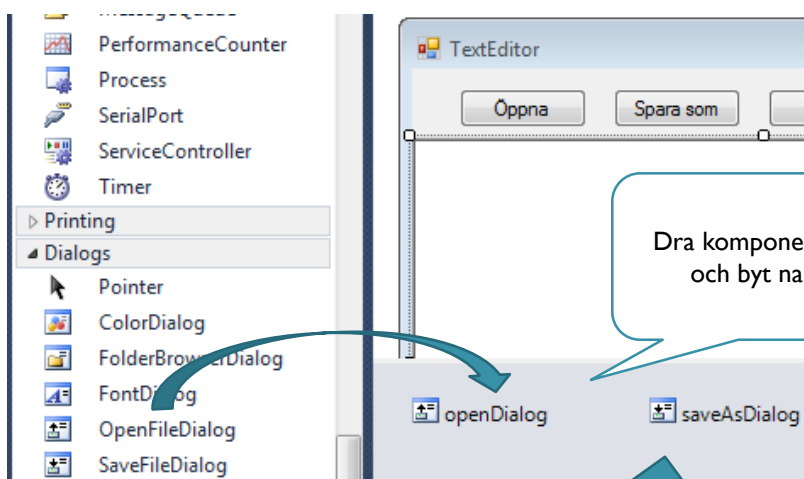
PerformanceCounter
Process
SerialPort
ServiceController
Timer
▷ Printing
◢ Dialogs
Pointer
ColorDialog
FolderBrowserDialog
FontDialog
OpenFileDialog
SaveFileDialog

TextEditor
Öppna
Spara som

Dra kompone
och byt na

openDialog
saveAsDialog